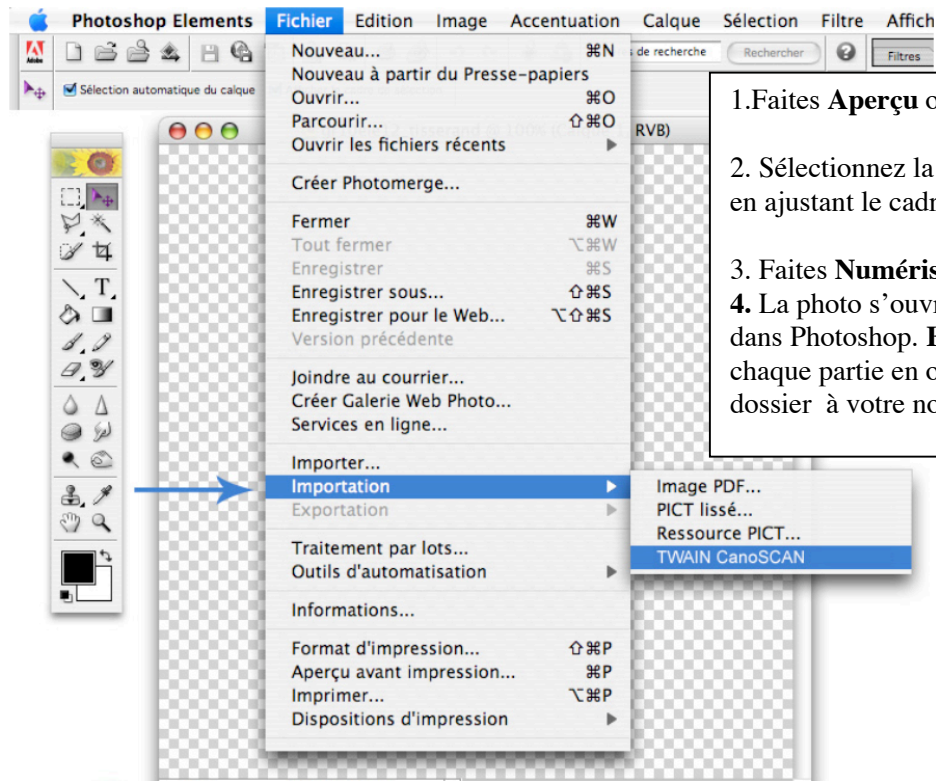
Photoshop Elements Fichier Edition Image Accentuation Calque Sélection Filtre Affich

de recherche Rechercher Filtres

Sélection automatique du calque

RVB)

Nouveau... ⌘N
Nouveau à partir du Presse-papiers
Ouvrir... ⌘O
Parcourir... ⇧⌘O
Ouvrir les fichiers récents

Créer Photomerge...

Fermer ⌘W
Tout fermer ⌥⌘W
Enregistrer ⌘S
Enregistrer sous... ⇧⌘S
Enregistrer pour le Web... ⌥⇧⌘S
Version précédente

Joindre au courrier...
Créer Galerie Web Photo...
Services en ligne...

Importer...
Importation
Exportation

Traitement par lots...
Outils d'automatisation

Informations...

Format d'impression... ⇧⌘P
Aperçu avant impression... ⌘P
Imprimer... ⌥⌘P
Dispositions d'impression

Image PDF...
PICT lissé...
Ressource PICT...
TWAIN CanoSCAN

1.Faites **Aperçu** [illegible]

2. Sélectionnez la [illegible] en ajustant le cadr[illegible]

3. Faites **Numéris**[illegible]
**4.** La photo s'ouvr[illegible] dans Photoshop. **F**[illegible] chaque partie en c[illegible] dossier à votre no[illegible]